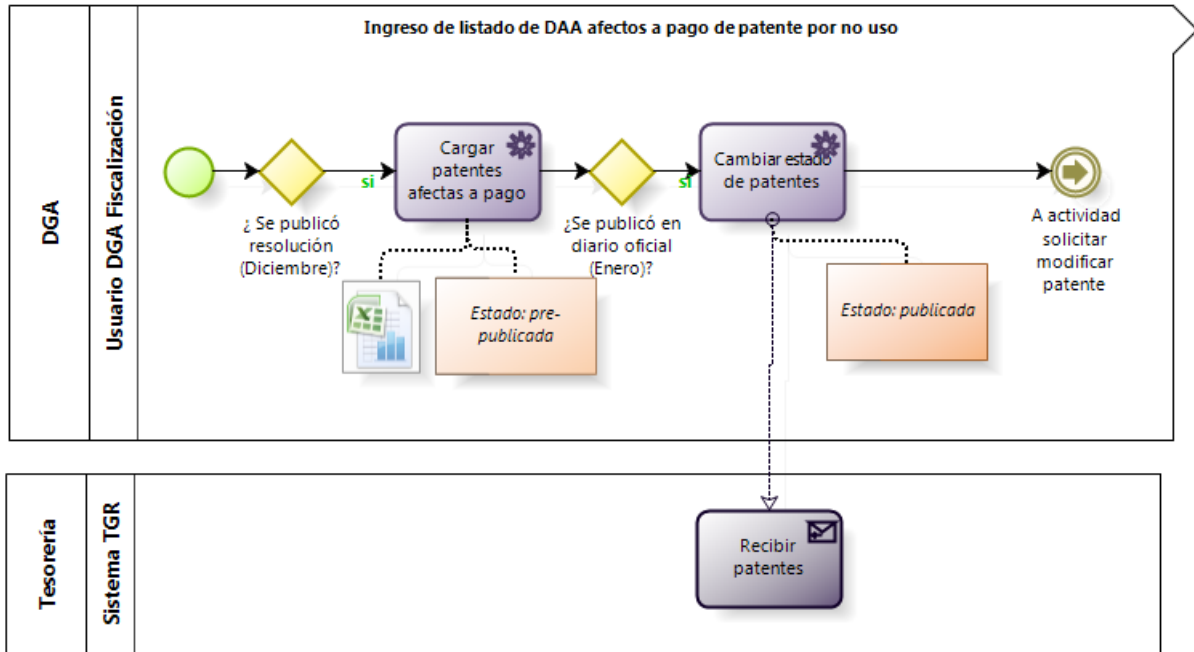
Ingreso de listado de DAA afectos a pago de patente por no uso

DGA

Usuario DGA Fiscalización

¿ Se publicó resolución (Diciembre)?

si

Cargar patentes afectas a pago

Estado: pre-publicada

¿Se publicó en diario oficial (Enero)?

si

Cambiar estado de patentes

Estado: publicada

A actividad solicitar modificar patente

Tesorería

Sistema TGR

Recibir patentes